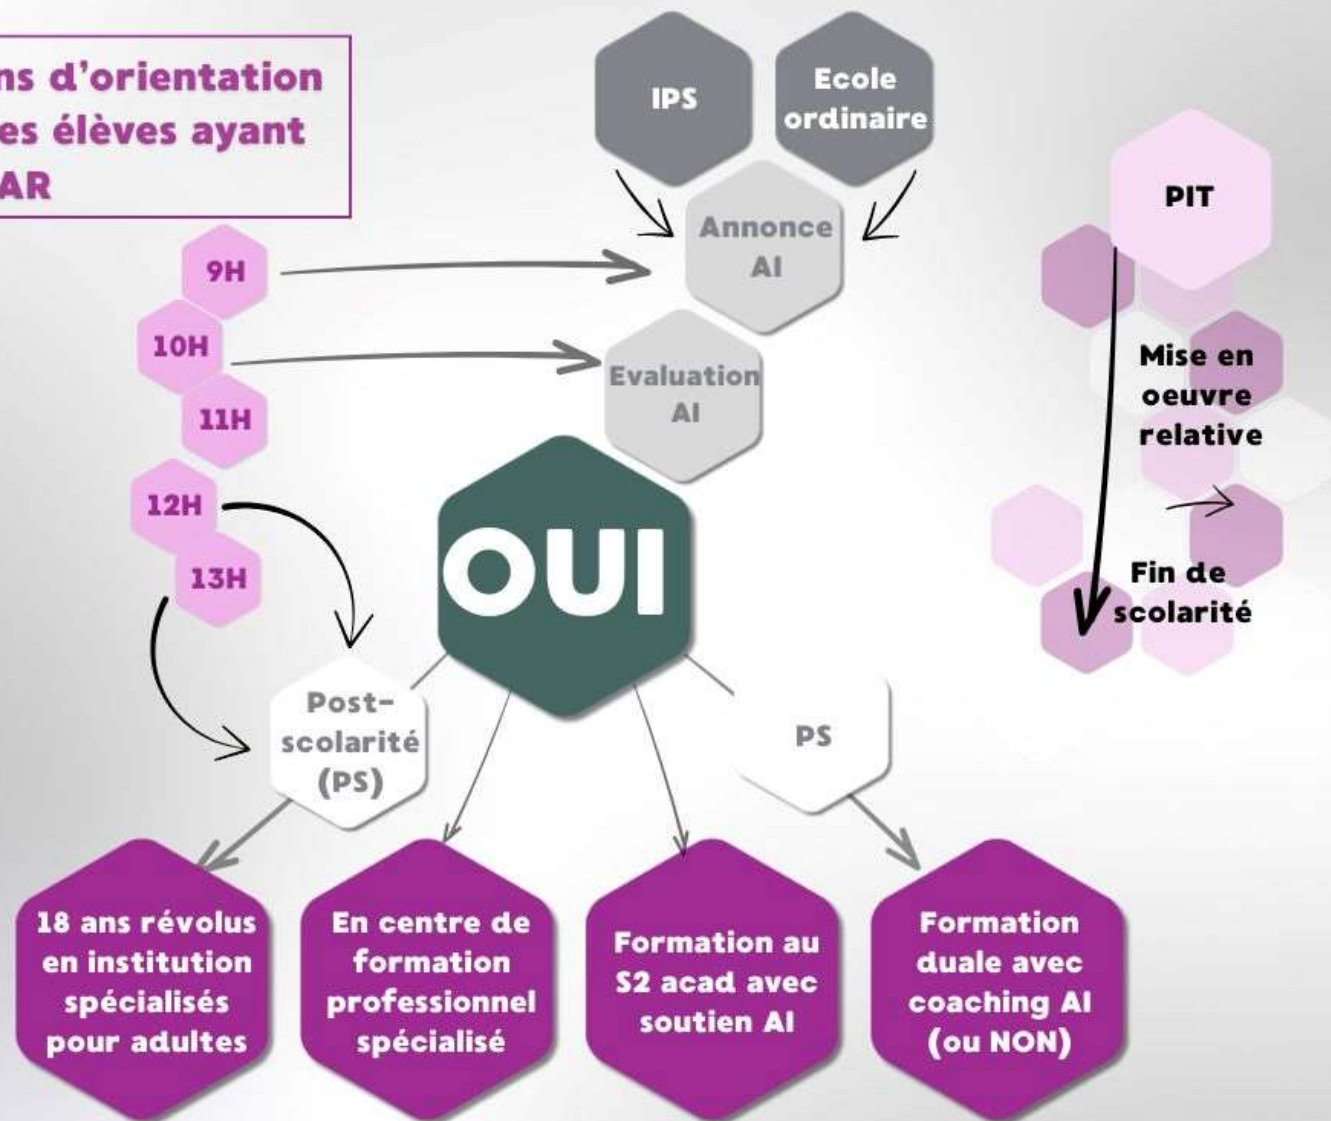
ns d'orientation
es élèves ayant
AR

IPS

Ecole ordinaire

Annonce AI

9H

10H

11H

Evaluation AI

12H

13H

OUI

Post-scolarité (PS)

PS

PIT

Mise en oeuvre relative

Fin de scolarité

18 ans révolus en institution spécialisés pour adultes

En centre de formation professionnel spécialisé

Formation au S2 acad avec soutien AI

Formation duale avec coaching AI (ou NON)